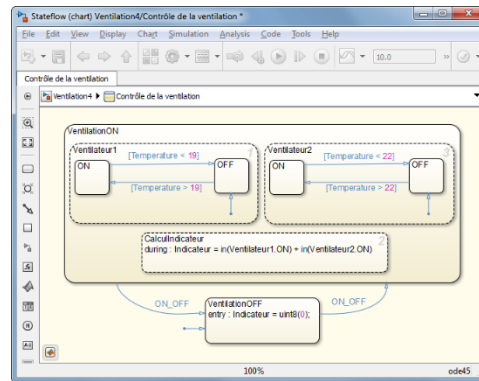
Stateflow (chart) Ventilation4/Contrôle de la ventilation *

File Edit View Display Chart Simulation Analysis Code Tools Help

10.0

Contrôle de la ventilation

Ventilation4 ▶ Contrôle de la ventilation

VentilationON

Ventilateur1

1

ON

OFF

[Temperature < 19]

[Temperature > 19]

Ventilateur2

3

ON

OFF

[Temperature < 22]

[Temperature > 22]

CalculIndicateur

2

during : Indicateur = in(Ventilateur1.ON) + in(Ventilateur2.ON)

ON_OFF

ON_OFF

VentilationOFF

entry : Indicateur = uint8(0);

100%

ode45